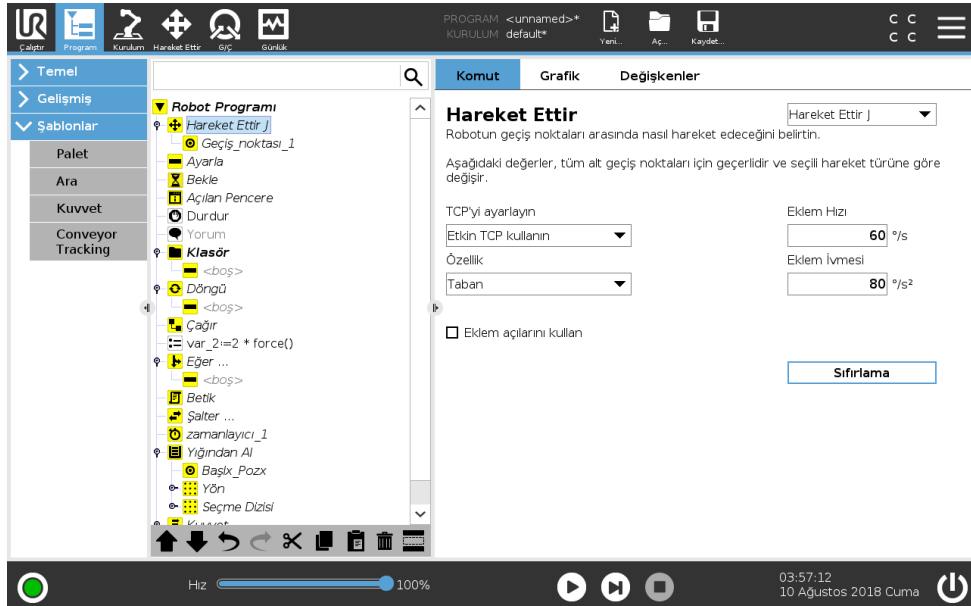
Çalıştır Program Kurulum Hareket Ettir G/Ç Günlük

PROGRAM <unnamed>*
KURULUM default*

Yeni... Aç... Kaydet...

C C
C C

Temel
Gelişmiş
Şablonlar
Palet
Ara
Kuvvet
Conveyor Tracking

Robot Programı
Hareket Ettir J
Geçiş_noktası_1
Ayarla
Bekle
Açılan Pencere
Durdur
Yorum
Klasör
<boş>
Döngü
<boş>
Çağır
var_2:=2 * force()
Eğer ...
<boş>
Betik
Şalter ...
zamanlayıcı_1
Yığından Al
Başlx_Pozx
Yön
Seçme Dizisi
Kuvvet

Komut Grafik Değişkenler

Hareket Ettir
Hareket Ettir J
Robotun geçiş noktaları arasında nasıl hareket edeceğini belirtin.

Aşağıdaki değerler, tüm alt geçiş noktaları için geçerlidir ve seçili hareket türüne göre değişir.

TCP'yi ayarlayın
Etkin TCP kullanın
Özellik
Taban

Eklem Hızı
60 °/s
Eklem İvmesi
80 °/s²

Eklem açılarını kullan

Sıfırlama

Hız 100%

03:57:12
10 Ağustos 2018 Cuma